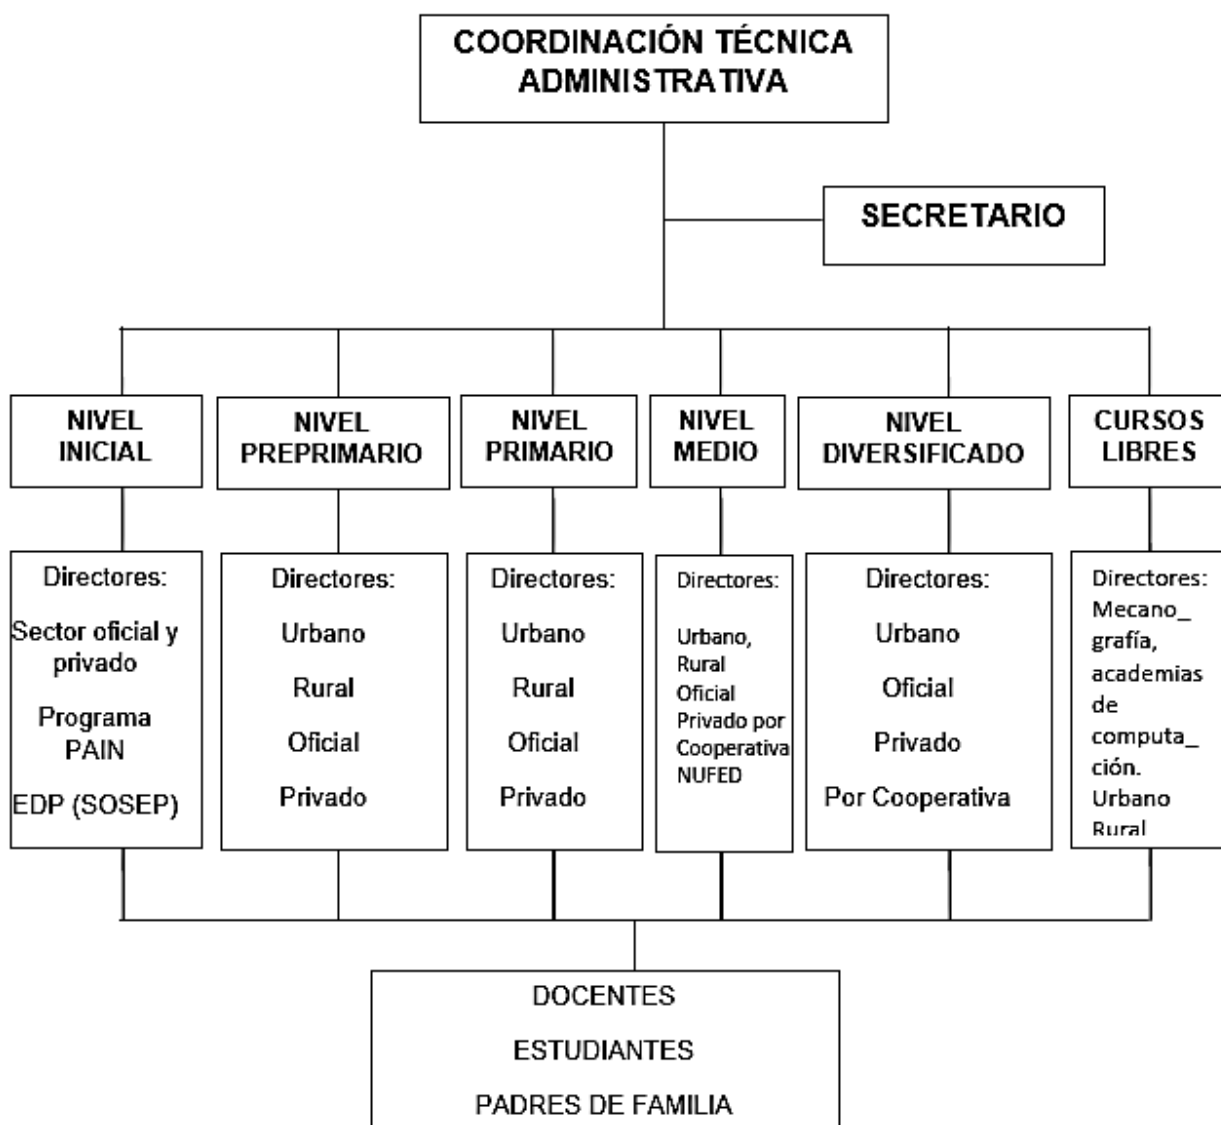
COORDINACIÓN TÉCNICA ADMINISTRATIVA

SECRETARIO

NIVEL INICIAL

NIVEL PREPRIMARIO

NIVEL PRIMARIO

NIVEL MEDIO

NIVEL DIVERSIFICADO

CURSOS LIBRES

Directores:
Sector oficial y privado
Programa PAIN
EDP (SOSEP)

Directores:
Urbano
Rural
Oficial
Privado

Directores:
Urbano
Rural
Oficial
Privado

Directores:
Urbano, Rural
Oficial
Privado por Cooperativa
NUFED

Directores:
Urbano
Oficial
Privado
Por Cooperativa

Directores:
Mecano_ grafía, academias de computa_ ción.
Urbano
Rural

DOCENTES
ESTUDIANTES
PADRES DE FAMILIA